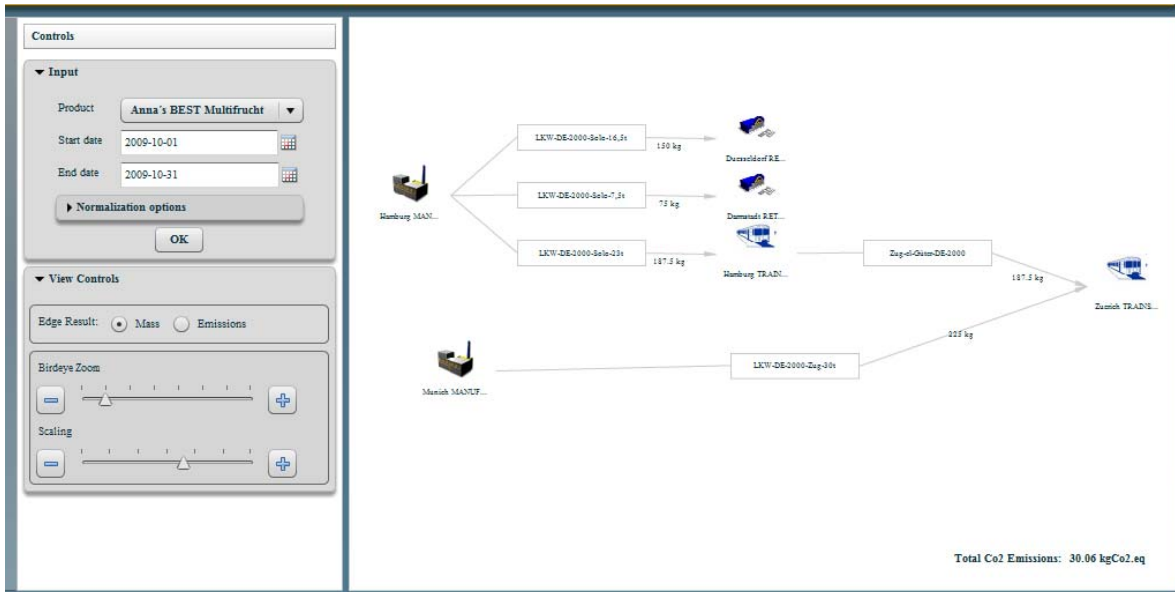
Controls

Input

Product Anna's BEST Multifrucht

Start date 2009-10-01

End date 2009-10-31

Normalization options

OK

View Controls

Edge Result: Mass Emissions

Birdeye Zoom

Scaling

Hamburg MAN...

LKW-DE-2000-Sole-16,5t

150 kg

Duesseldorf RE...

LKW-DE-2000-Sole-7,5t

75 kg

Darmstadt RET...

LKW-DE-2000-Sole-23t

187.5 kg

Hamburg TRAIN...

Zug-el-Güter-DE-2000

187.5 kg

Zurich TRAINS...

225 kg

Munich MANUF...

LKW-DE-2000-Zug-30t

Total Co2 Emissions: 30.06 kgCo2.eq